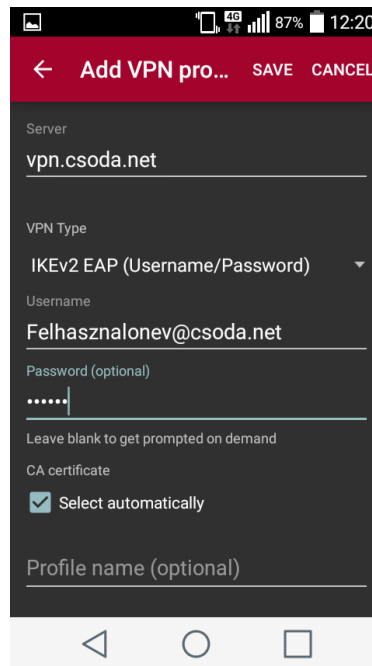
4G 87% 12:20

Add VPN pro... SAVE CANCEL

Server
vpn.csoda.net

VPN Type
IKEv2 EAP (Username/Password)

Username
Felhasznalonev@csoda.net

Password (optional)
••••••

Leave blank to get prompted on demand

CA certificate

Select automatically

Profile name (optional)